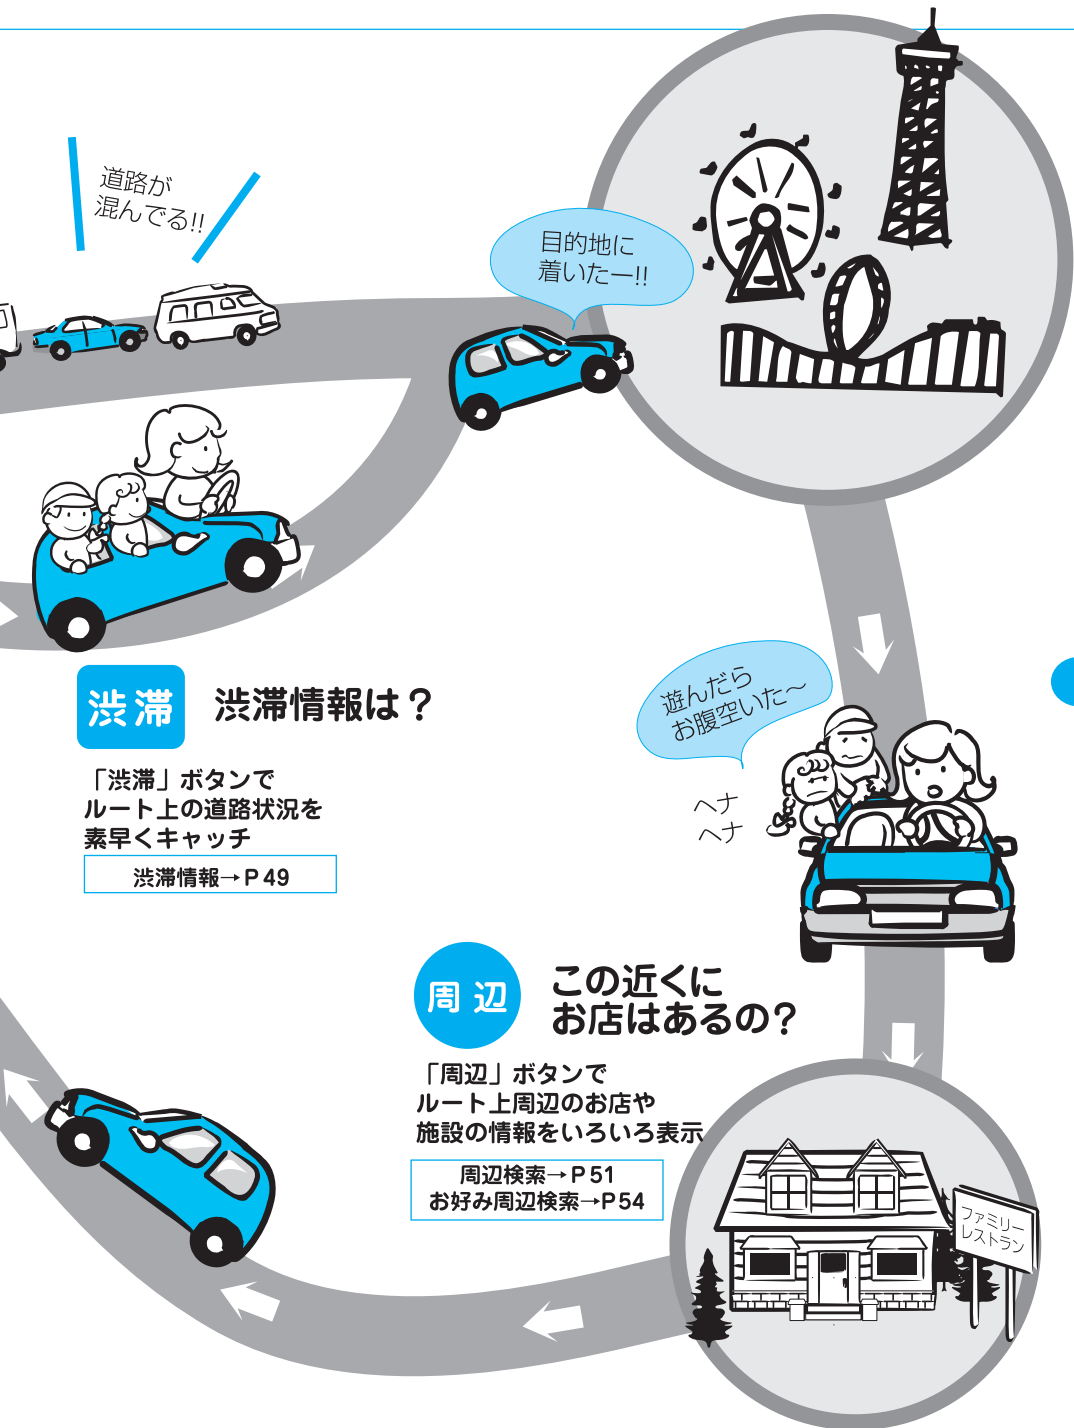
道路が
混んでる!!

目的地に
着いたー!!

渋滞

渋滞情報は？

「渋滞」ボタンで
ルート上の道路状況を
素早くキャッチ

渋滞情報→P 49

遊んだら
お腹空いた〜

ヘナ
ヘナ

周辺

この近くに
お店はあるの？

「周辺」ボタンで
ルート上周辺のお店や
施設の情報をいろいろ表示

周辺検索→P 51
お好み周辺検索→P 54

ファミリー
レストラン